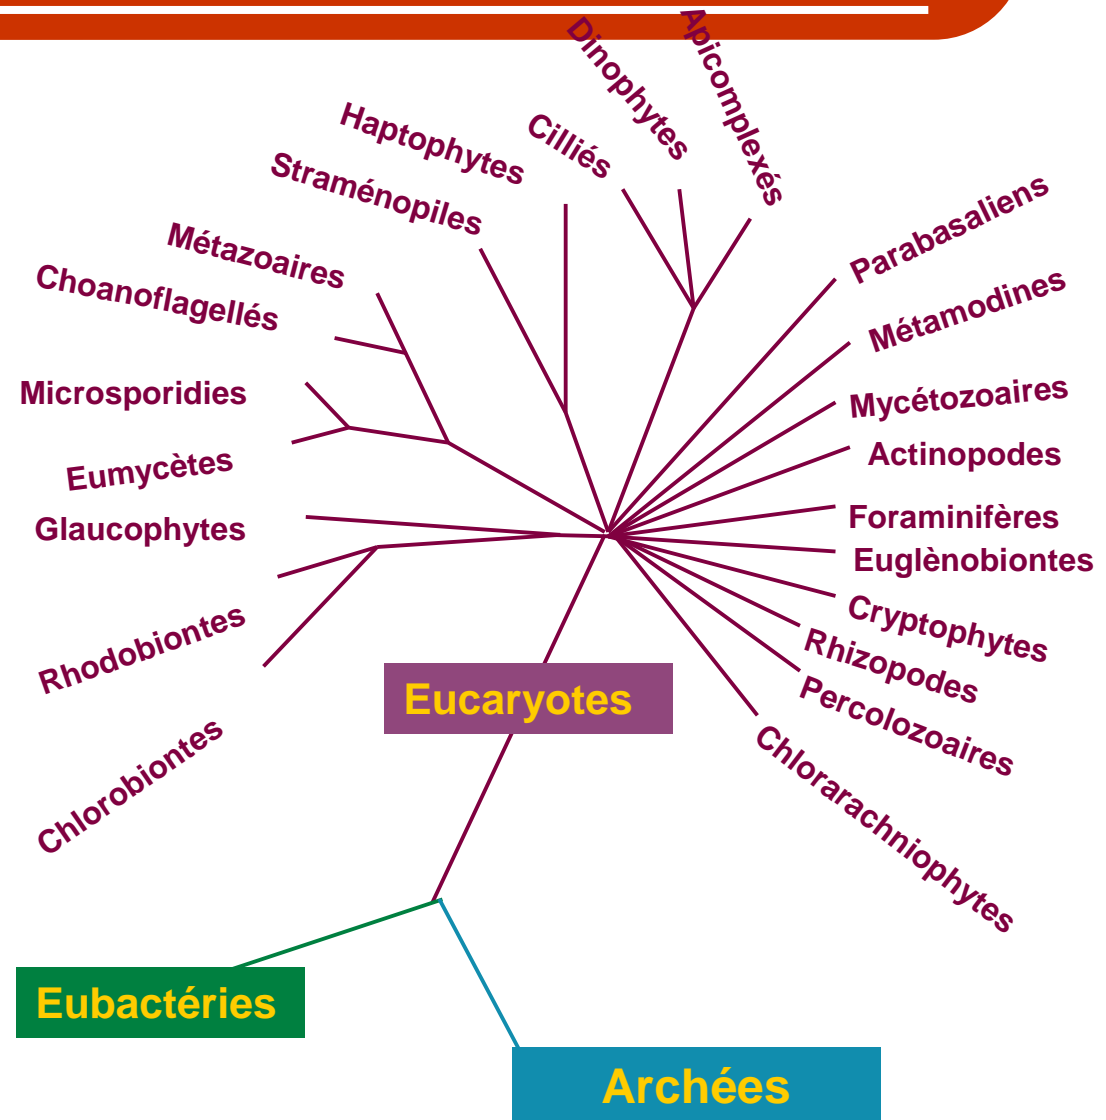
Dinophytes
Apicomplexés
Haptophytes
Cilliés
Straménopiles
Métazoaires
Choanoflagellés
Microsporidies
Eumycètes
Glaucophytes
Rhodobiontes
Chlorobiontes
Parabasaliens
Métamodines
Mycétozoaires
Actinopodes
Foraminifères
Euglènobiontes
Cryptophytes
Rhizopodes
Percolozoaires
Chlorarachniophytes
Eucaryotes
Eubactéries
Archées